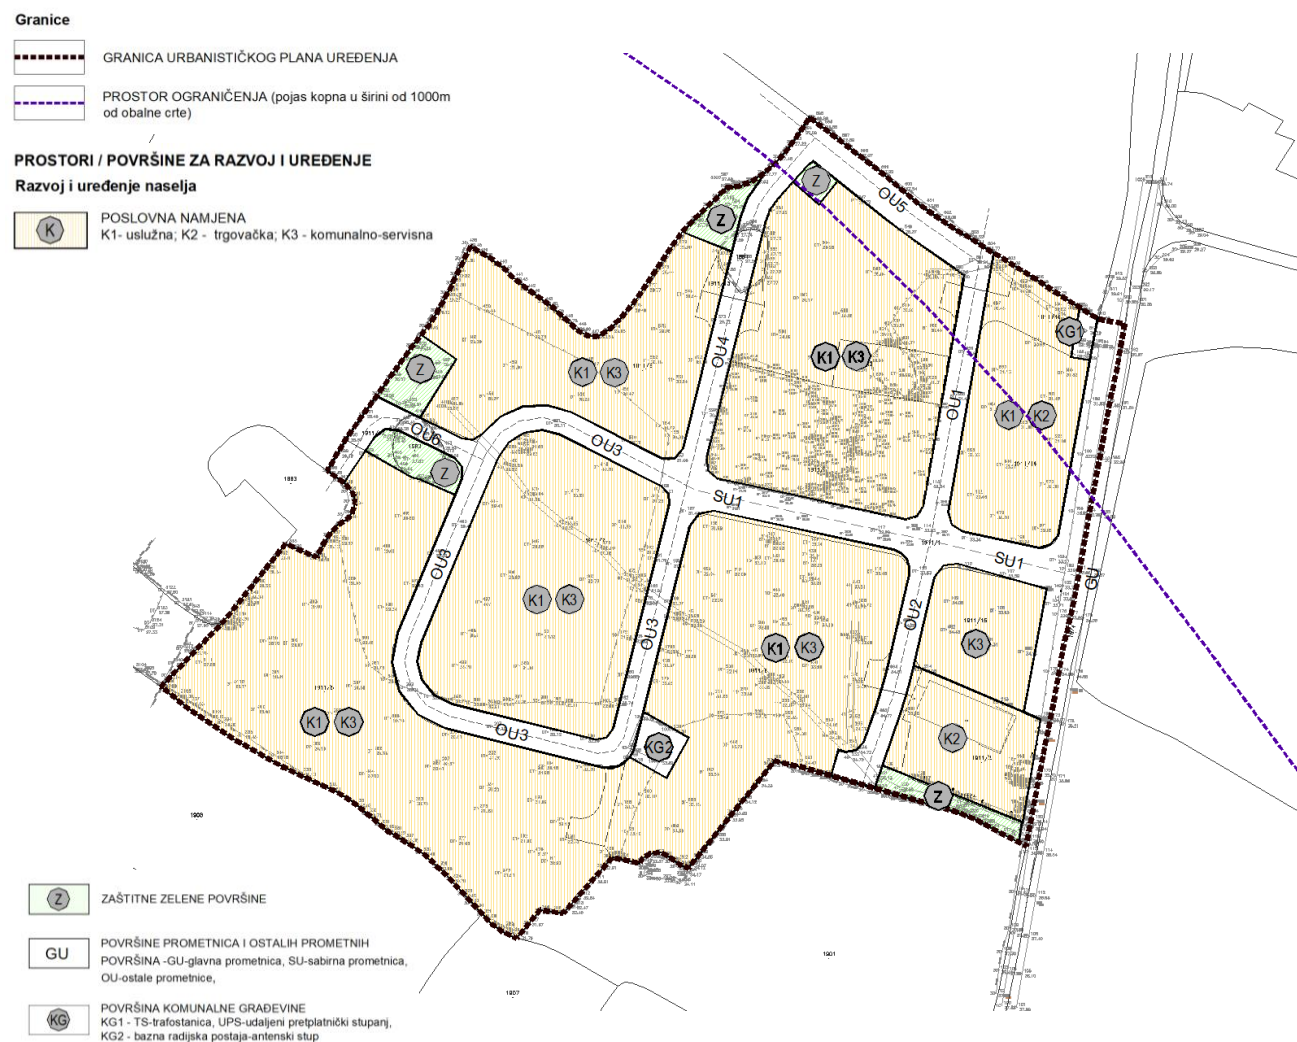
Granice

GRANICA URBANISTIČKOG PLANA UREĐENJA

PROSTOR OGRANIČENJA (pojas kopna u širini od 1000m od obalne crte)

PROSTORI / POVRŠINE ZA RAZVOJ I UREĐENJE

Razvoj i uređenje naselja

K

POSLOVNA NAMJENA
K1- uslužna; K2 - trgovačka; K3 - komunalno-servisna

Z

OU5

Z

K1 K3

K1 K3

OU4

KG1

OU1

K1 K2

Z

OU6

OU3

Z

SU1

SU1

GU

OU3

K1 K3

OU2

K3

OU3

K1 K3

K1 K3

OU3

KG2

K2

Z

1911/1

1911/15

1911/3

1911/2

1883

1908

1901

1907

Z

ZAŠTITNE ZELENE POVRŠINE

GU

POVRŠINE PROMETNICA I OSTALIH PROMETNIH POVRŠINA -GU-glavna prometnica, SU-sabirna prometnica, OU-ostale prometnice,

KG

POVRŠINA KOMUNALNE GRAĐEVINE
KG1 - TS-trafostanica, UPS-udaljeni pretplatnički stupanj,
KG2 - bazna radijska postaja-antenski stup